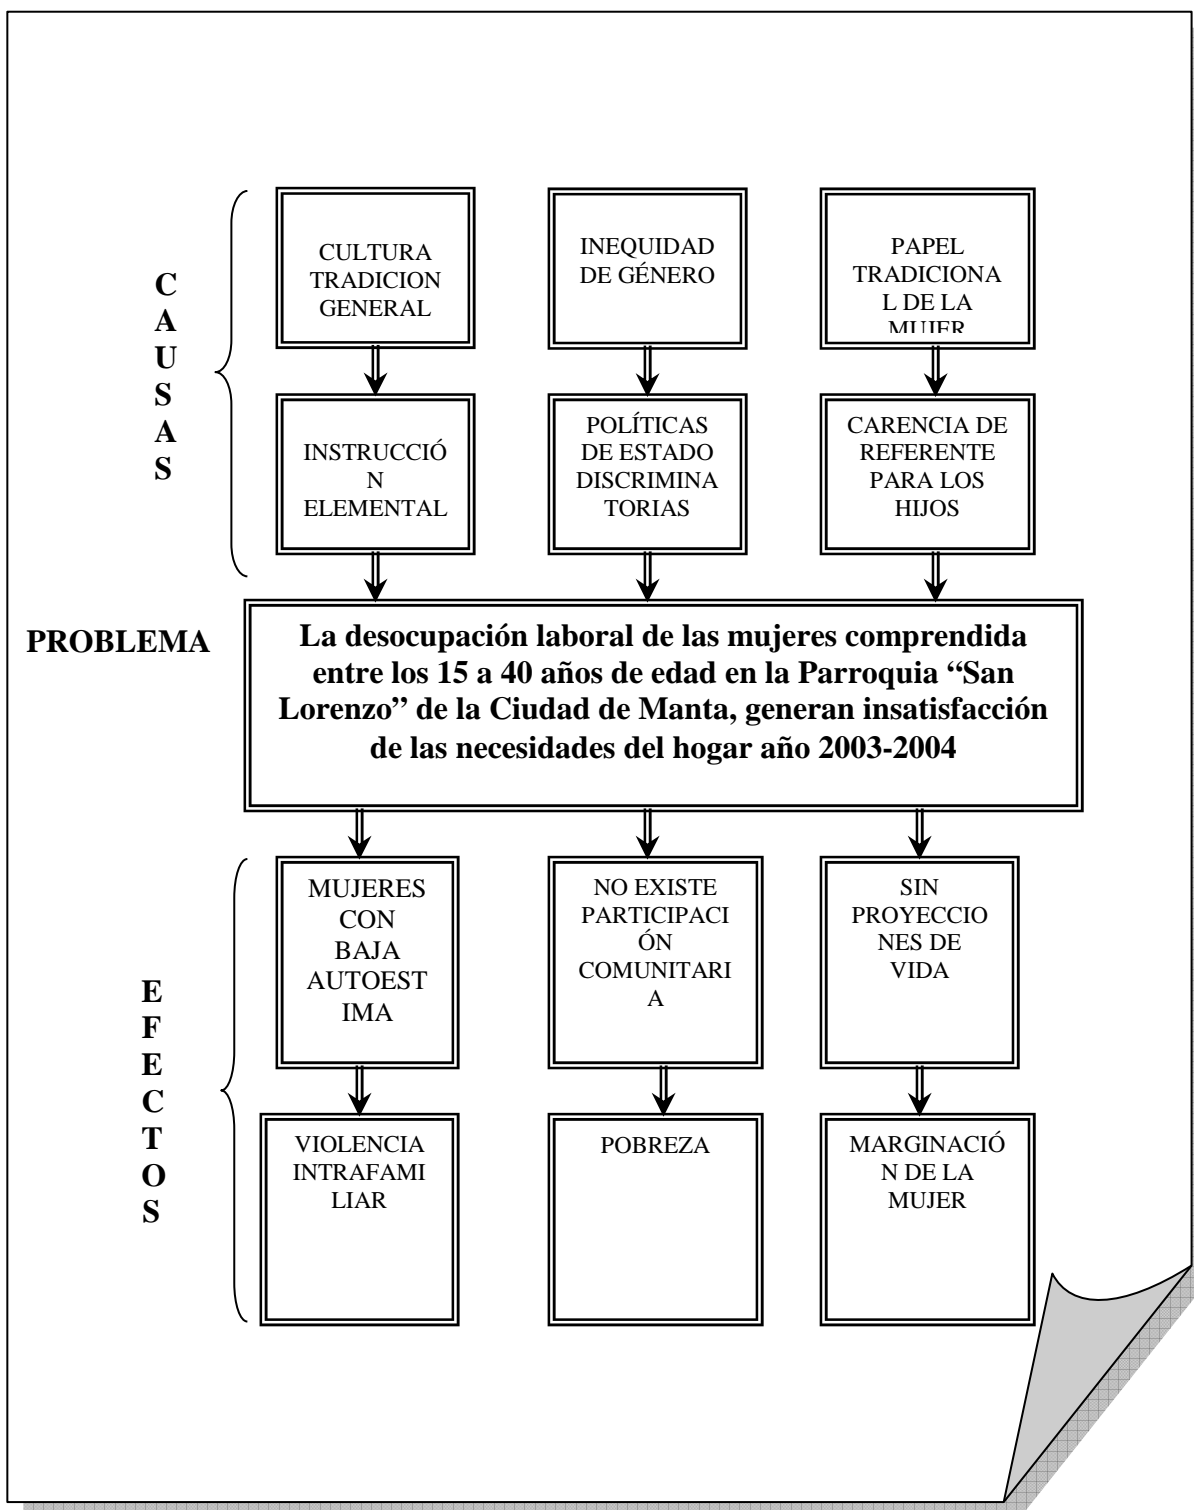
C
A
U
S
A
S

CULTURA TRADICION GENERAL

INEQUIDAD DE GÉNERO

PAPEL TRADICIONA L DE LA MUJER

INSTRUCCIÓ N ELEMENTAL

POLÍTICAS DE ESTADO DISCRIMINA TORIAS

CARENCIA DE REFERENTE PARA LOS HIJOS

PROBLEMA

La desocupación laboral de las mujeres comprendida entre los 15 a 40 años de edad en la Parroquia “San Lorenzo” de la Ciudad de Manta, generan insatisfacción de las necesidades del hogar año 2003-2004

E
F
E
C
T
O
S

MUJERES CON BAJA AUTOEST IMA

NO EXISTE PARTICIPACI ÓN COMUNITARI A

SIN PROYECCIO NES DE VIDA

VIOLENCIA INTRAFAMI LIAR

POBREZA

MARGINACIÓ N DE LA MUJER